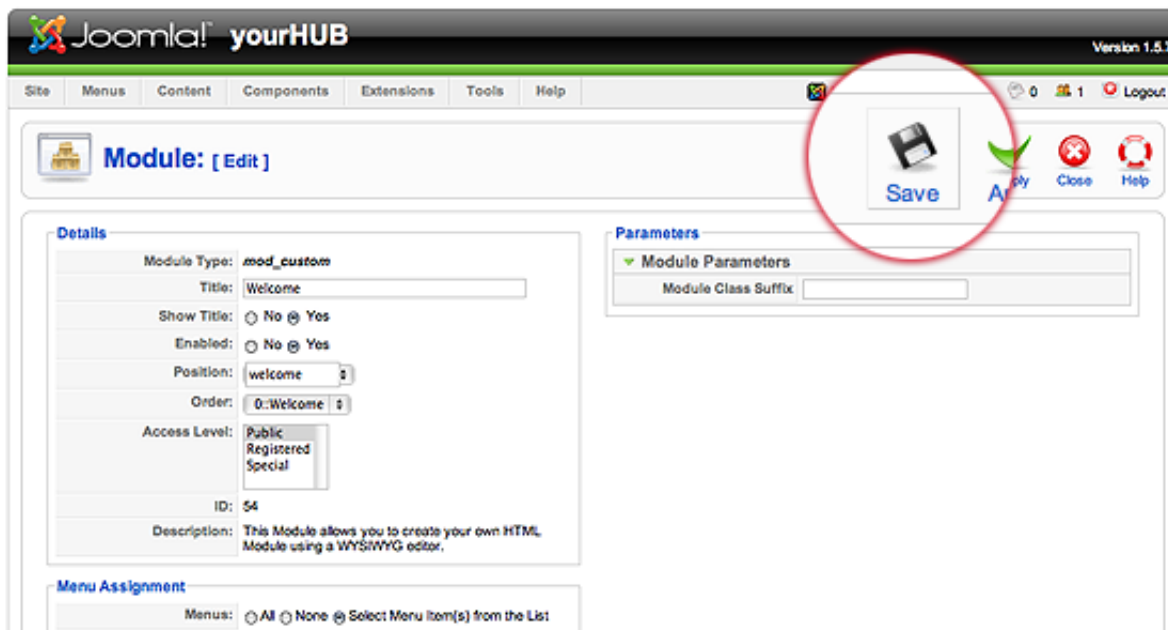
Joomla! yourHUB

Version 1.5.

Site Menus Content Components Extensions Tools Help

0 1 Logout

Module: [ Edit ]

Save Ap ply Close Help

Details

| | |
|---|---|
| Module Type: | mod_custom |
| Title: | Welcome |
| Show Title: | No Yes |
| Enabled: | No Yes |
| Position: | welcome |
| Order: | 0::Welcome |
| Access Level: | Public Registered Special |
| ID: | 54 |
| Description: | This Module allows you to create your own HTML Module using a WYSIWYG editor. |

Parameters

Module Parameters

Module Class Suffix

Menu Assignment

Menus: All None Select Menu Item(s) from the List